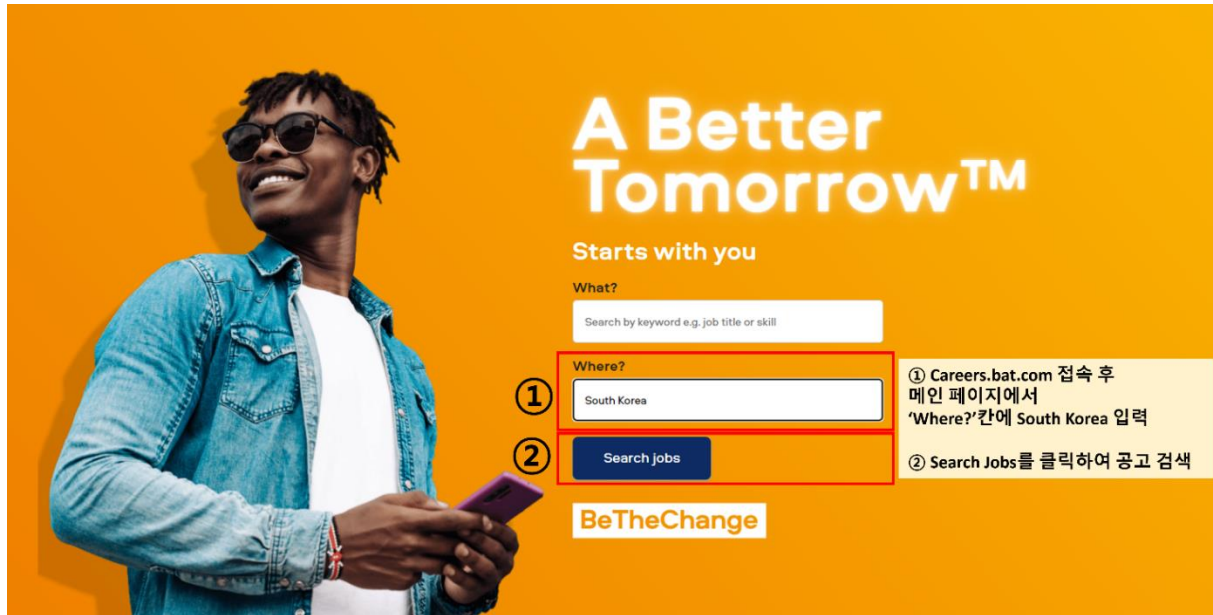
A Better Tomorrow™

Starts with you

What?

Search by keyword e.g. job title or skill

Where?

①

South Korea

②

Search jobs

BeTheChange

① Careers.bat.com 접속 후 메인 페이지에서 'Where?'칸에 South Korea 입력

② Search Jobs를 클릭하여 공고 검색